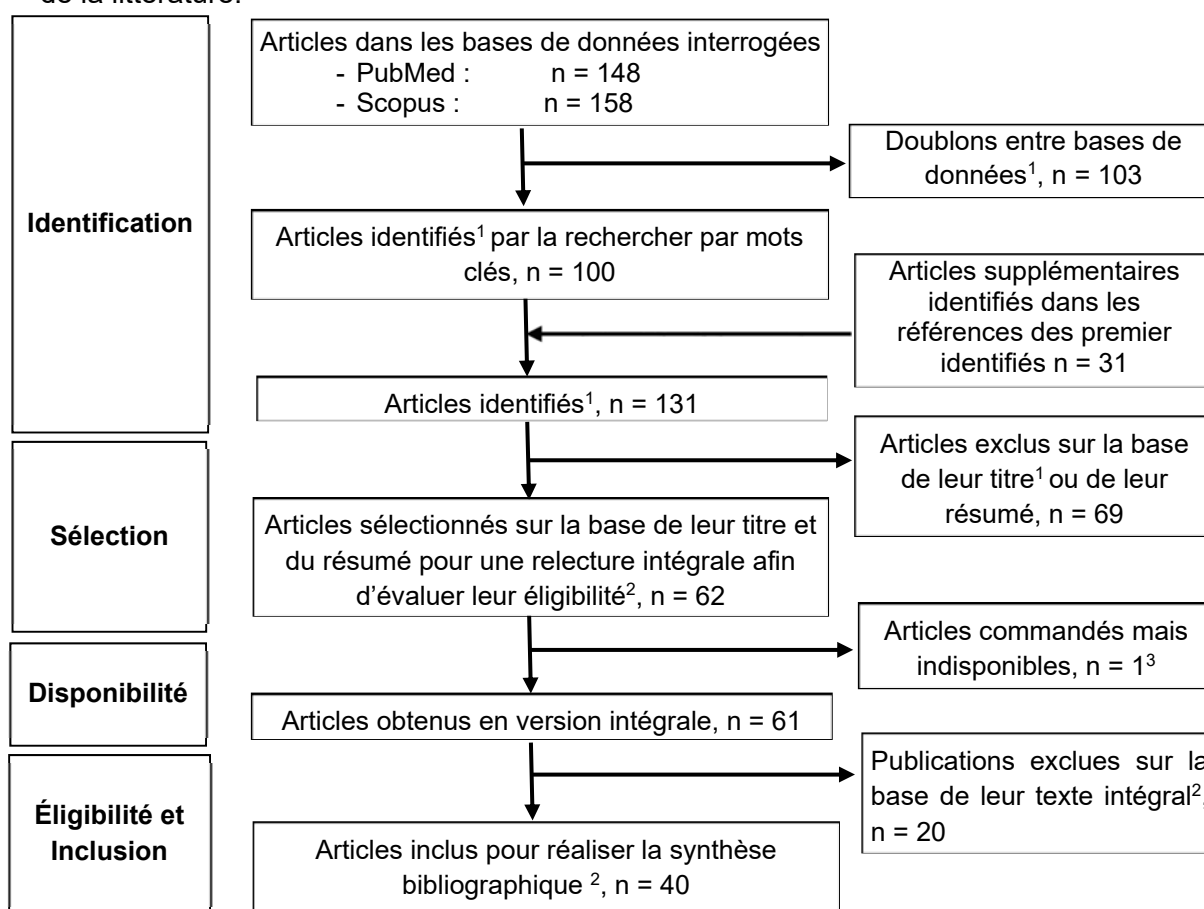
de la littérature.

Identification

Articles dans les bases de données interrogées
- PubMed : n = 148
- Scopus : n = 158

Doublons entre bases de données$^1$, n = 103

Articles identifiés$^1$ par la rechercher par mots clés, n = 100

Articles supplémentaires identifiés dans les références des premier identifiés n = 31

Articles identifiés$^1$, n = 131

Sélection

Articles exclus sur la base de leur titre$^1$ ou de leur résumé, n = 69

Articles sélectionnés sur la base de leur titre et du résumé pour une relecture intégrale afin d'évaluer leur éligibilité$^2$, n = 62

Disponibilité

Articles commandés mais indisponibles, n = 1$^3$

Articles obtenus en version intégrale, n = 61

Éligibilité et Inclusion

Publications exclues sur la base de leur texte intégral$^2$, n = 20

Articles inclus pour réaliser la synthèse bibliographique $^2$, n = 40